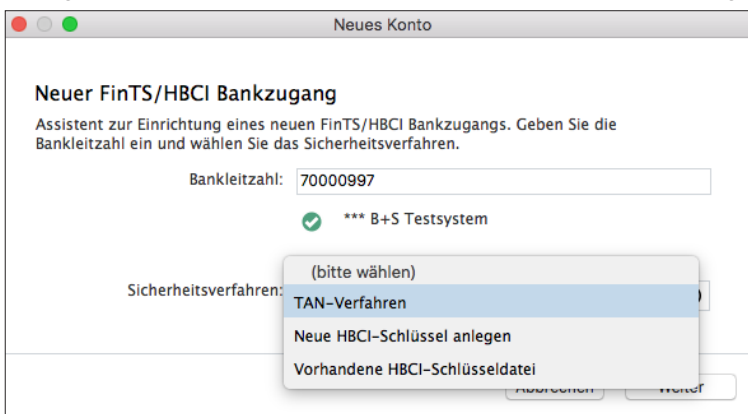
Neues Konto

Neuer FinTS/HBCI Bankzugang

Assistent zur Einrichtung eines neuen FinTS/HBCI Bankzugangs. Geben Sie die Bankleitzahl ein und wählen Sie das Sicherheitsverfahren.

Bankleitzahl: 70000997

*** B+S Testsystem

Sicherheitsverfahren:

(bitte wählen)

TAN-Verfahren

Neue HBCI-Schlüssel anlegen

Vorhandene HBCI-Schlüsseldatei

Abbrechen

Weiter